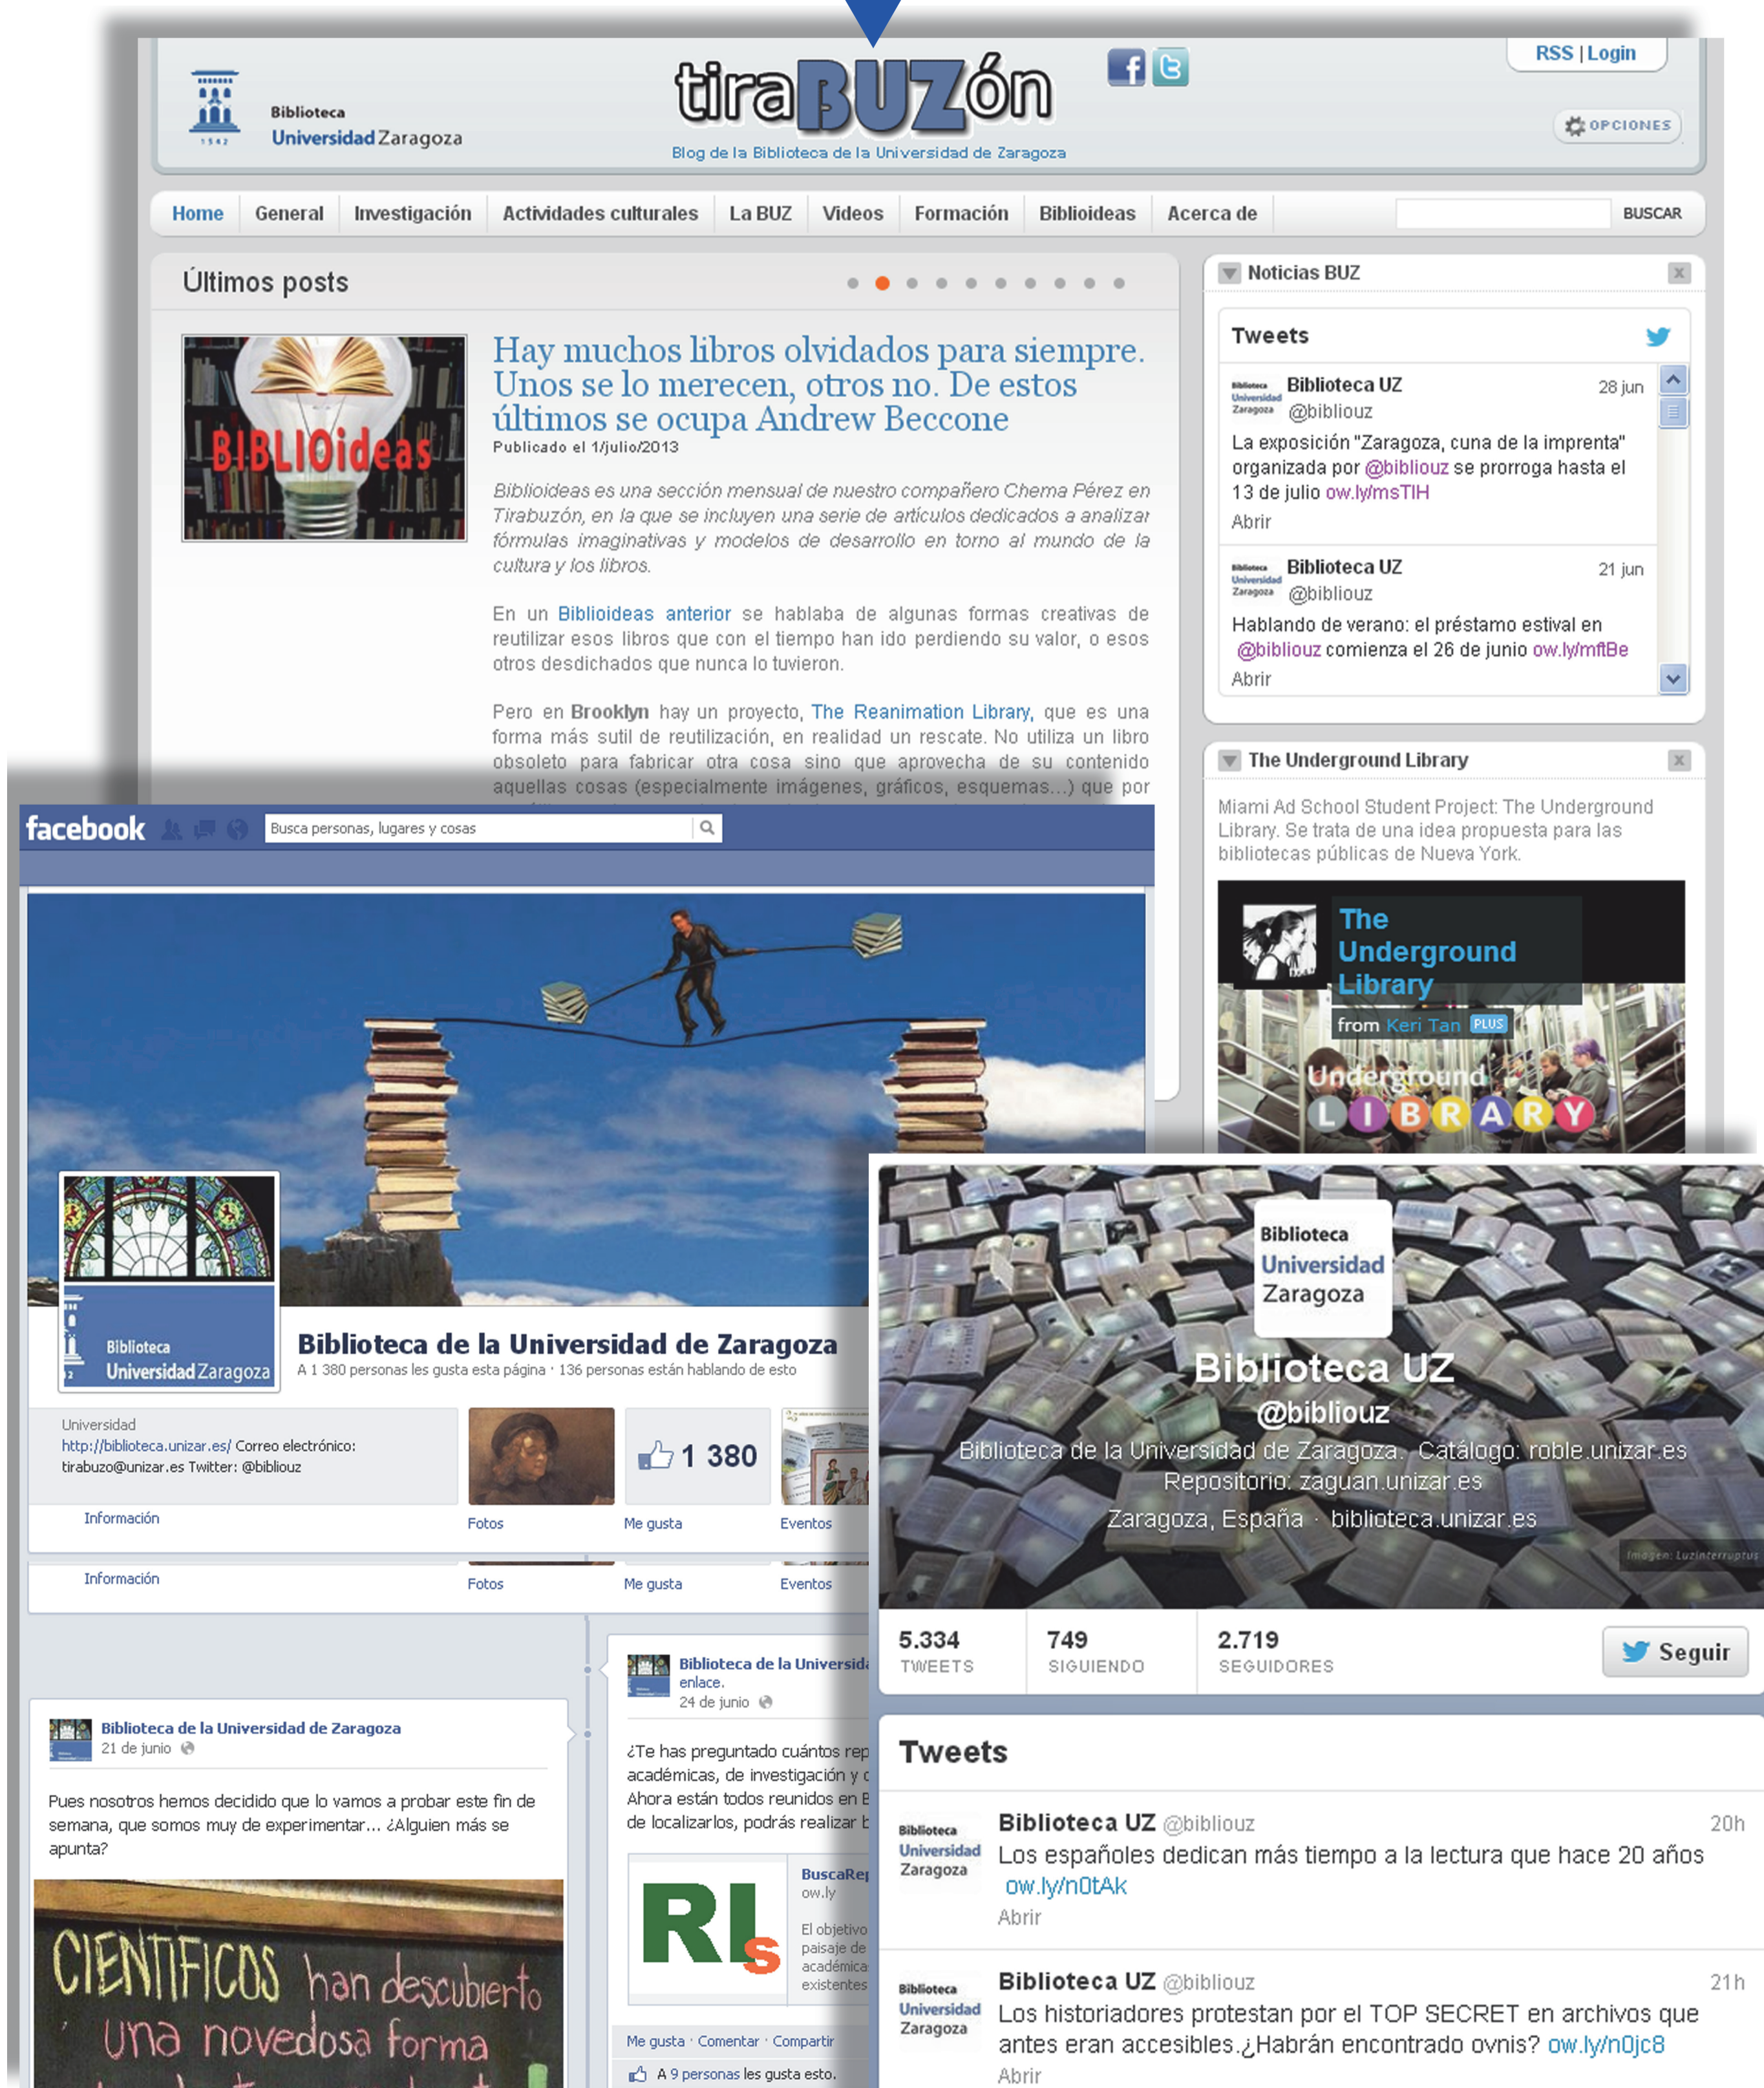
Biblioteca
Universidad Zaragoza

tiraBUZón
Blog de la Biblioteca de la Universidad de Zaragoza

RSS | Login

OPCIONES

Home | General | Investigación | Actividades culturales | La BUZ | Videos | Formación | Biblioideas | Acerca de | BUSCAR

Últimos posts

BIBLIOideas

Hay muchos libros olvidados para siempre. Unos se lo merecen, otros no. De estos últimos se ocupa Andrew Beccone
Publicado el 1/julio/2013

Biblioideas es una sección mensual de nuestro compañero Chema Pérez en Tirabuzón, en la que se incluyen una serie de artículos dedicados a analizar fórmulas imaginativas y modelos de desarrollo en torno al mundo de la cultura y los libros.

En un Biblioideas anterior se hablaba de algunas formas creativas de reutilizar esos libros que con el tiempo han ido perdiendo su valor, o esos otros desdichados que nunca lo tuvieron.

Pero en Brooklyn hay un proyecto, The Reanimation Library, que es una forma más sutil de reutilización, en realidad un rescate. No utiliza un libro obsoleto para fabricar otra cosa sino que aprovecha de su contenido aquellas cosas (especialmente imágenes, gráficos, esquemas...) que por

Noticias BUZ

Tweets

Biblioteca UZ @bibliouz 28 jun
La exposición "Zaragoza, cuna de la imprenta" organizada por @bibliouz se prorroga hasta el 13 de julio ow.ly/msTIH
Abrir

Biblioteca UZ @bibliouz 21 jun
Hablando de verano: el préstamo estival en @bibliouz comienza el 26 de junio ow.ly/mftBe
Abrir

The Underground Library

Miami Ad School Student Project: The Underground Library. Se trata de una idea propuesta para las bibliotecas públicas de Nueva York.

The Underground Library
from Keri Tan PLUS
Underground LIBRARY

facebook
Busca personas, lugares y cosas

Biblioteca
Universidad Zaragoza

Biblioteca de la Universidad de Zaragoza
A 1 380 personas les gusta esta página · 136 personas están hablando de esto

Universidad
http://biblioteca.unizar.es/ Correo electrónico: tirabuzo@unizar.es Twitter: @bibliouz

1 380

Información | Fotos | Me gusta | Eventos
Información | Fotos | Me gusta | Eventos

Biblioteca de la Universidad de Zaragoza
21 de junio
Pues nosotros hemos decidido que lo vamos a probar este fin de semana, que somos muy de experimentar... ¿Alguien más se apunta?

CIENTIFICOS han descubierto una novedosa forma

Biblioteca de la Universid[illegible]
enlace.
24 de junio
¿Te has preguntado cuántos rep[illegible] académicas, de investigación y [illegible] Ahora están todos reunidos en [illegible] de localizarlos, podrás realizar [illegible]

RIs
BuscaRep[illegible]
ow.ly
El objetivo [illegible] paisaje de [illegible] académica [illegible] existentes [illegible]

Me gusta · Comentar · Compartir
A 9 personas les gusta esto.

Biblioteca
Universidad
Zaragoza

Biblioteca UZ
@bibliouz
Biblioteca de la Universidad de Zaragoza. Catálogo: roble.unizar.es Repositorio: zaguan.unizar.es
Zaragoza, España · biblioteca.unizar.es

Imagen: Luzinterruptus

5.334 TWEETS | 749 SIGUIENDO | 2.719 SEGUIDORES | Seguir

Tweets

Biblioteca UZ @bibliouz 20h
Los españoles dedican más tiempo a la lectura que hace 20 años ow.ly/n0tAk
Abrir

Biblioteca UZ @bibliouz 21h
Los historiadores protestan por el TOP SECRET en archivos que antes eran accesibles.¿Habrán encontrado ovnis? ow.ly/n0jc8
Abrir